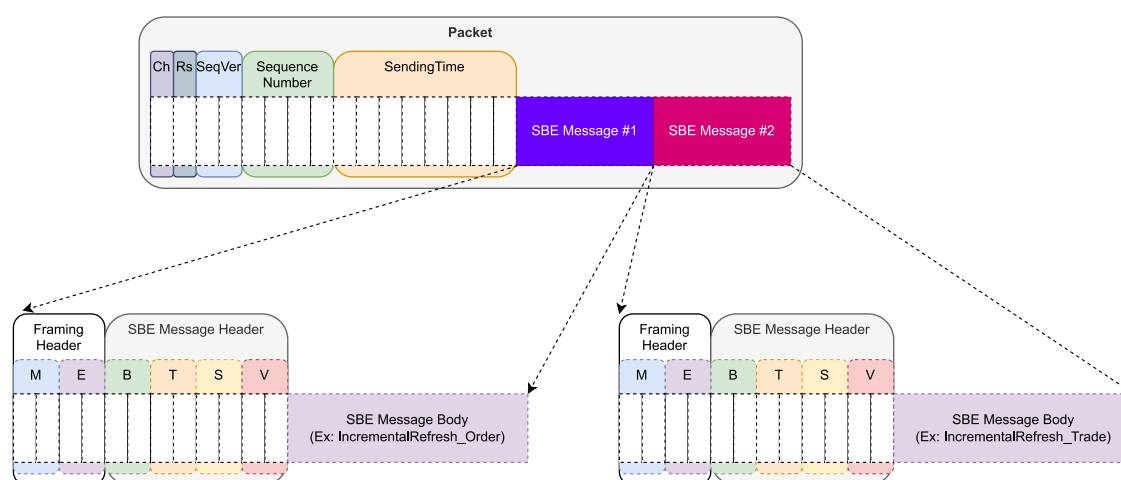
Packet

Ch Rs SeqVer Sequence Number SendingTime

SBE Message #1 SBE Message #2

Framing Header

SBE Message Header

M E B T S V

SBE Message Body (Ex: IncrementalRefresh_Order)

Framing Header

SBE Message Header

M E B T S V

SBE Message Body (Ex: IncrementalRefresh_Trade)